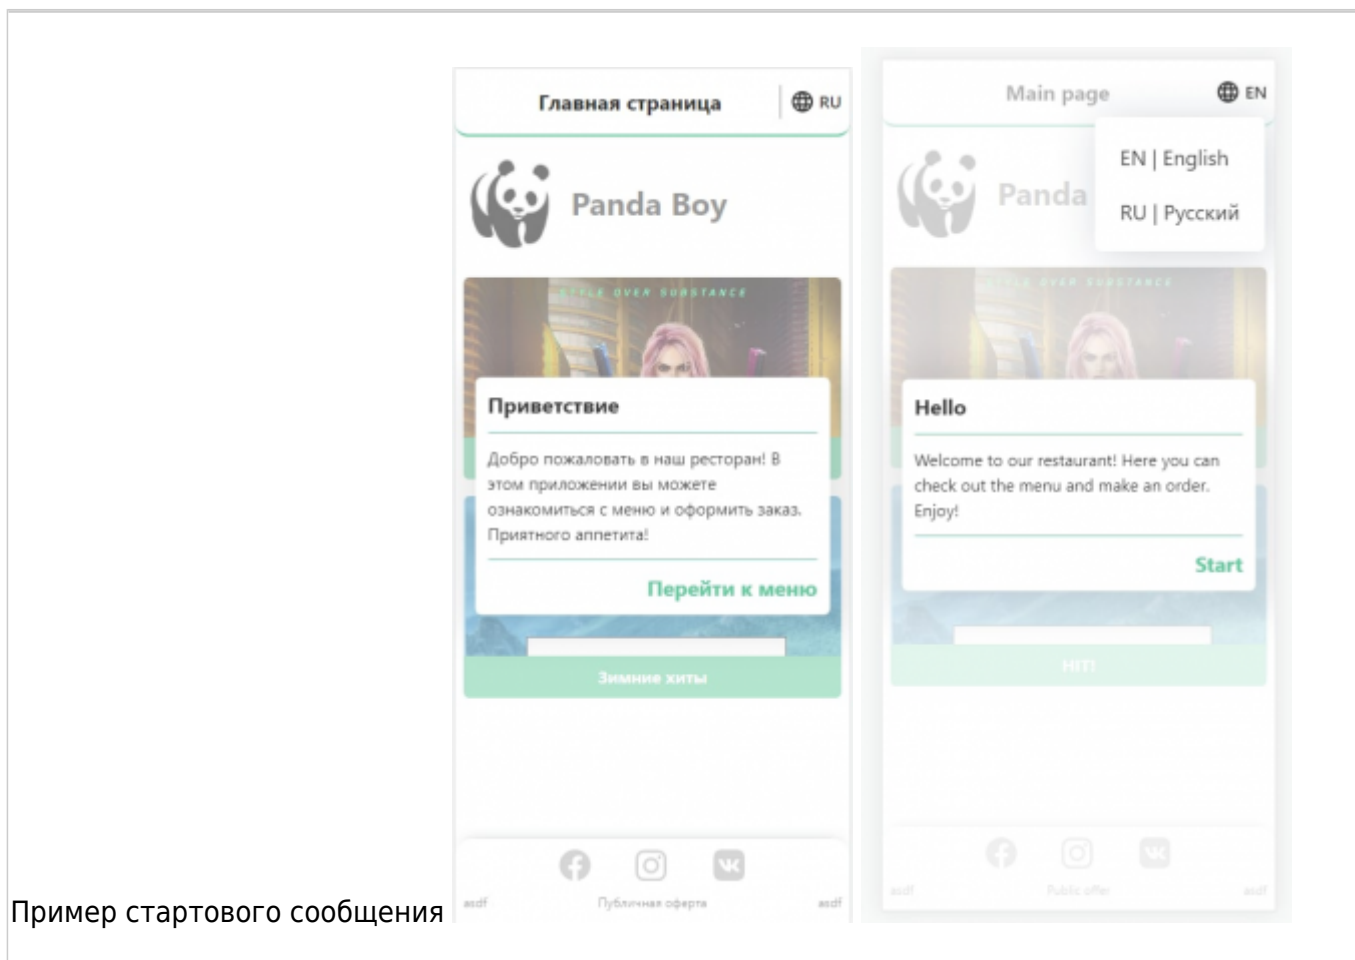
Пример стартового сообщения

Главная страница

RU

Panda Boy

STYLE OVER SUBSTANCE

Приветствие

Добро пожаловать в наш ресторан! В этом приложении вы можете ознакомиться с меню и оформить заказ. Приятного аппетита!

Перейти к меню

Зимние хиты

asdf

Публичная оферта

asdf

Main page

EN

EN | English

RU | Русский

Panda

STYLE OVER SUBSTANCE

Hello

Welcome to our restaurant! Here you can check out the menu and make an order. Enjoy!

Start

HIT!

asdf

Public offer

asdf